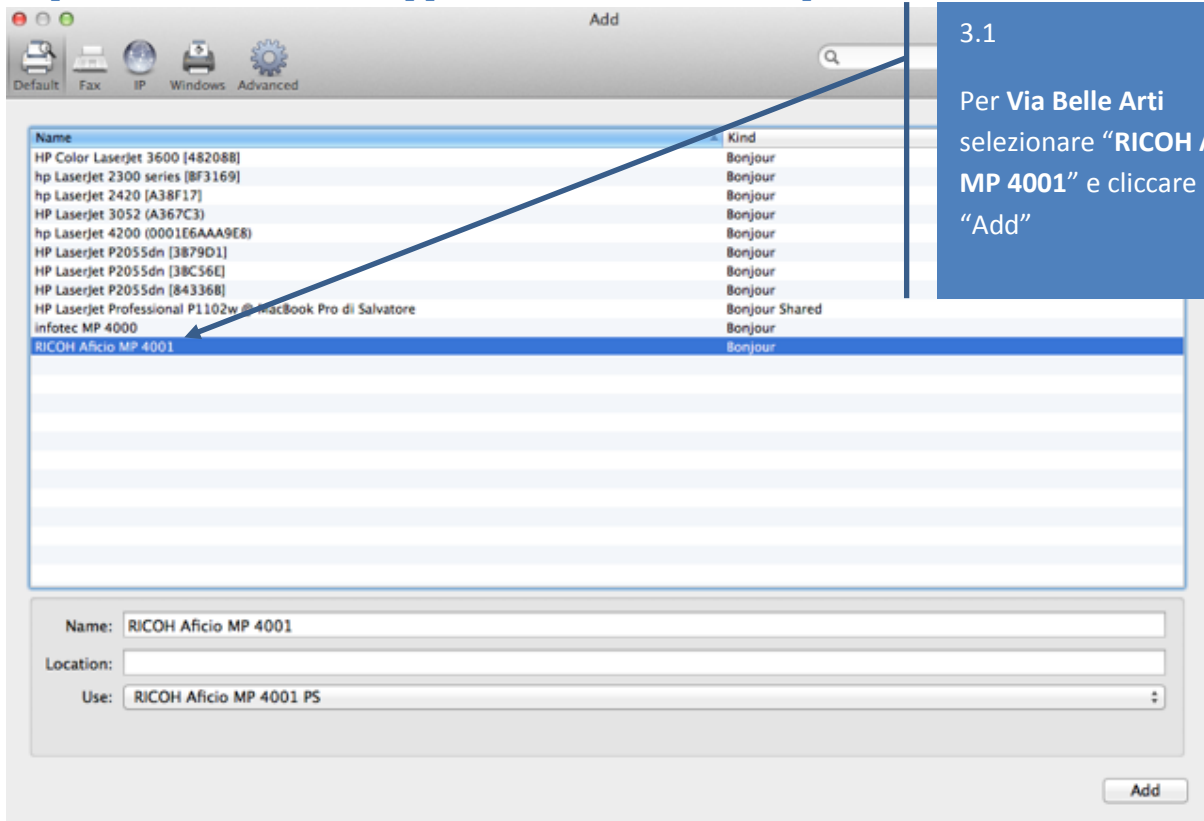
Add

Default Fax IP Windows Advanced

3.1

Per **Via Belle Arti** selezionare "**RICOH** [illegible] **MP 4001**" e cliccare "Add"

| Name | Kind |
|---|---|
| HP Color LaserJet 3600 [482088] | Bonjour |
| hp LaserJet 2300 series [BF3169] | Bonjour |
| hp LaserJet 2420 [A38F17] | Bonjour |
| HP LaserJet 3052 (A367C3) | Bonjour |
| hp LaserJet 4200 (0001E6AAA9E8) | Bonjour |
| HP LaserJet P2055dn [3B79D1] | Bonjour |
| HP LaserJet P2055dn [38C56E] | Bonjour |
| HP LaserJet P2055dn [84336B] | Bonjour |
| HP LaserJet Professional P1102w @ MacBook Pro di Salvatore | Bonjour Shared |
| infotec MP 4000 | Bonjour |
| RICOH Aficio MP 4001 | Bonjour |

Name: RICOH Aficio MP 4001

Location:

Use: RICOH Aficio MP 4001 PS

Add